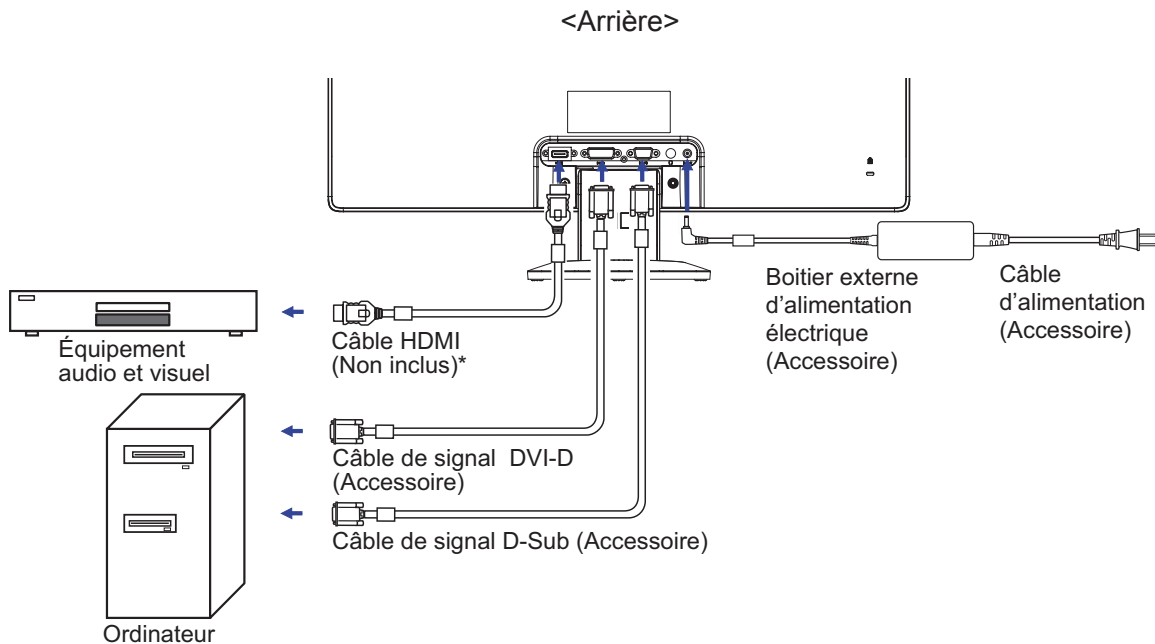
<Arrière>

Boitier externe d'alimentation électrique (Accessoire)

Câble d'alimentation (Accessoire)

Équipement audio et visuel

Câble HDMI (Non inclus)*

Câble de signal DVI-D (Accessoire)

Câble de signal D-Sub (Accessoire)

Ordinateur